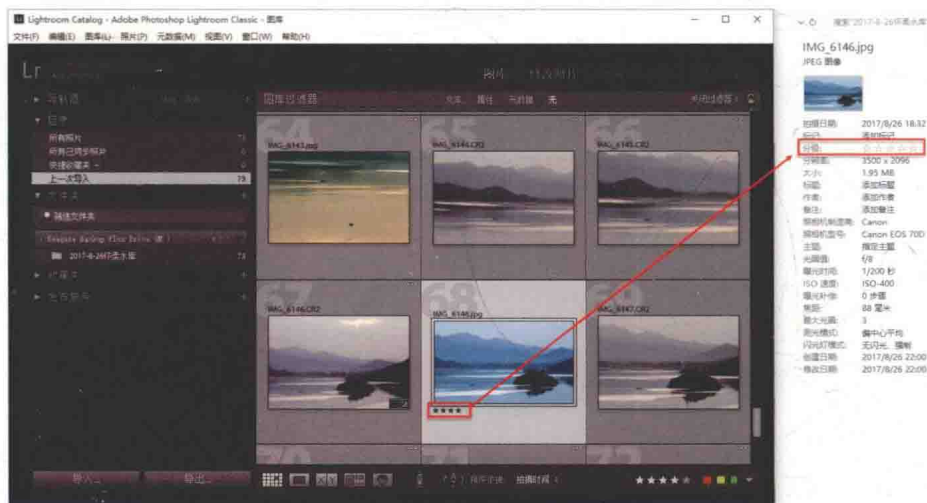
Lightroom Catalog - Adobe Photoshop Lightroom Classic - 图库

文件(F) 编辑(E) 图库(L) 照片(P) 元数据(M) 视图(V) 窗口(W) 帮助(H)

Lr

图库 | 修改照片

导航器

目录

所有照片 73

所有已同步照片 0

快捷收藏夹 + 0

上一次导入 73

文件夹

筛选文件夹

Seagate Backup Plus Drive (E:)

2017-8-26叶家水库 73

收藏夹

发布服务

图库过滤器 : 文本 属性 元数据 无

关闭过滤器

IMG_6143.jpg

IMG_6144.CR2

IMG_6145.CR2

IMG_6146.CR2

IMG_6146.jpg

IMG_6147.CR2

★★★★

导入...

导出...

排序依据: 拍摄时间

★★★★★

搜索"2017-8-26叶家水库"

IMG_6146.jpg

JPEG 图像

拍摄日期: 2017/8/26 18:32

标记: 添加标记

分级: ☆☆☆☆☆

分辨率: 3500 x 2096

大小: 1.95 MB

标题: 添加标题

作者: 添加作者

备注: 添加备注

照相机制造商: Canon

照相机型号: Canon EOS 70D

主题: 指定主题

光圈值: f/8

曝光时间: 1/200 秒

ISO 速度: ISO-400

曝光补偿: 0 步骤

焦距: 88 毫米

最大光圈: 3

测光模式: 偏中心平均

闪光灯模式: 无闪光，强制

创建日期: 2017/8/26 22:00

修改日期: 2017/8/26 22:00